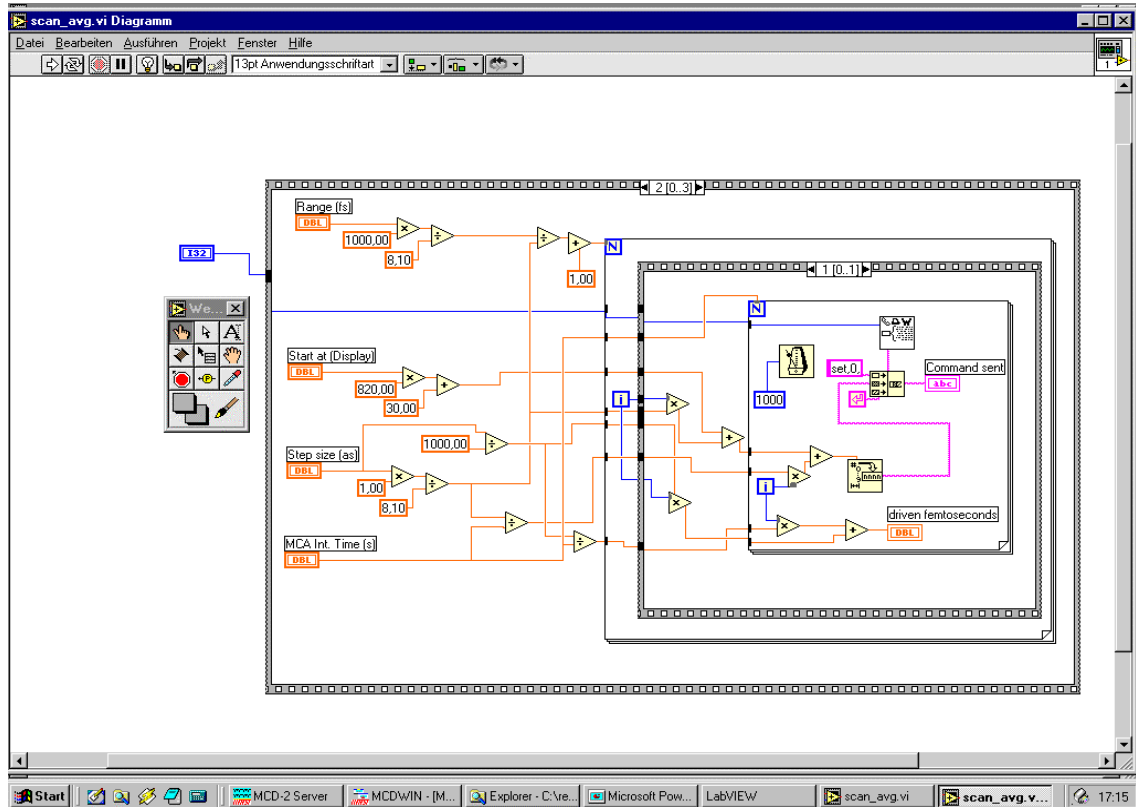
scan_avg.vi Diagramm

Datei Bearbeiten Ausführen Projekt Fenster Hilfe

13pt Anwendungsschriftart

2 [0..3]

Range (fs)
DBL
1000,00
8,10
1,00
N
I32
We...
Start at (Display)
DBL
820,00
30,00
1000,00
Step size (as)
DBL
1,00
8,10
MCA Int. Time (s)
DBL
1 [0..1]
N
i
1000
set,0,
Command sent
abc
i
driven femtoseconds
DBL

Start
MCD-2 Server
MCDWIN - [M...
Explorer - C:\re...
Microsoft Pow...
LabVIEW
scan_avg.vi
scan_avg.v...
17:15